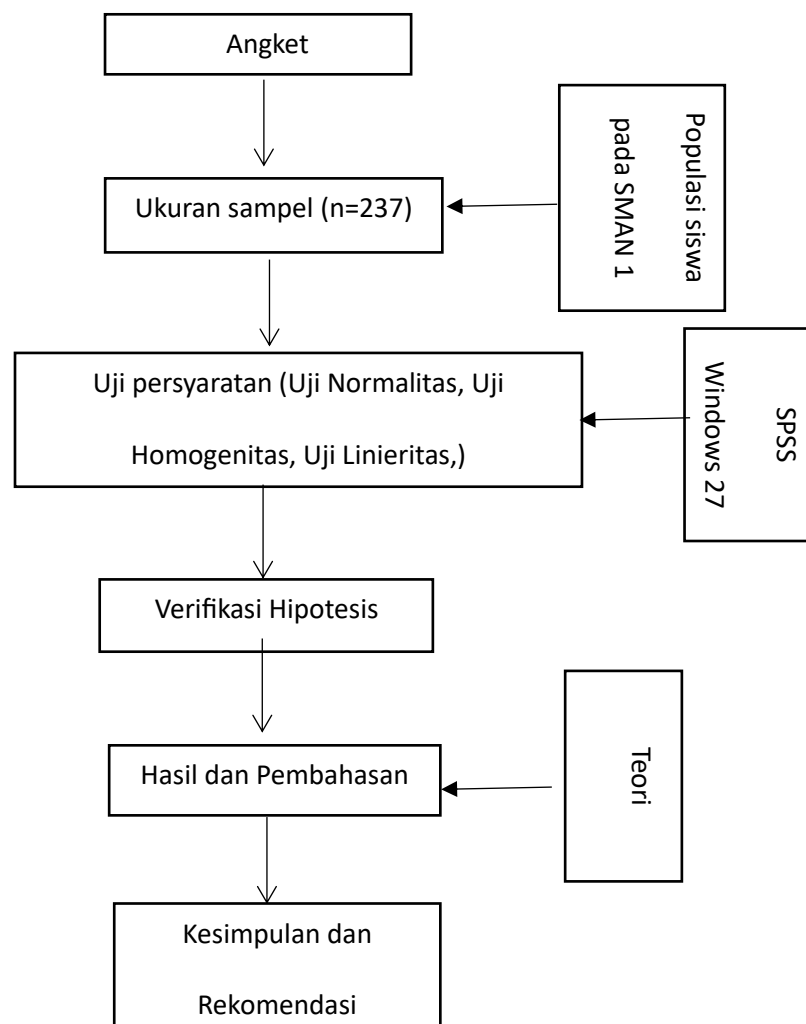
Angket

Populasi siswa pada SMAN 1

Ukuran sampel (n=237)

SPSS Windows 27

Uji persyaratan (Uji Normalitas, Uji Homogenitas, Uji Linieritas,)

Verifikasi Hipotesis

Teori

Hasil dan Pembahasan

Kesimpulan dan Rekomendasi